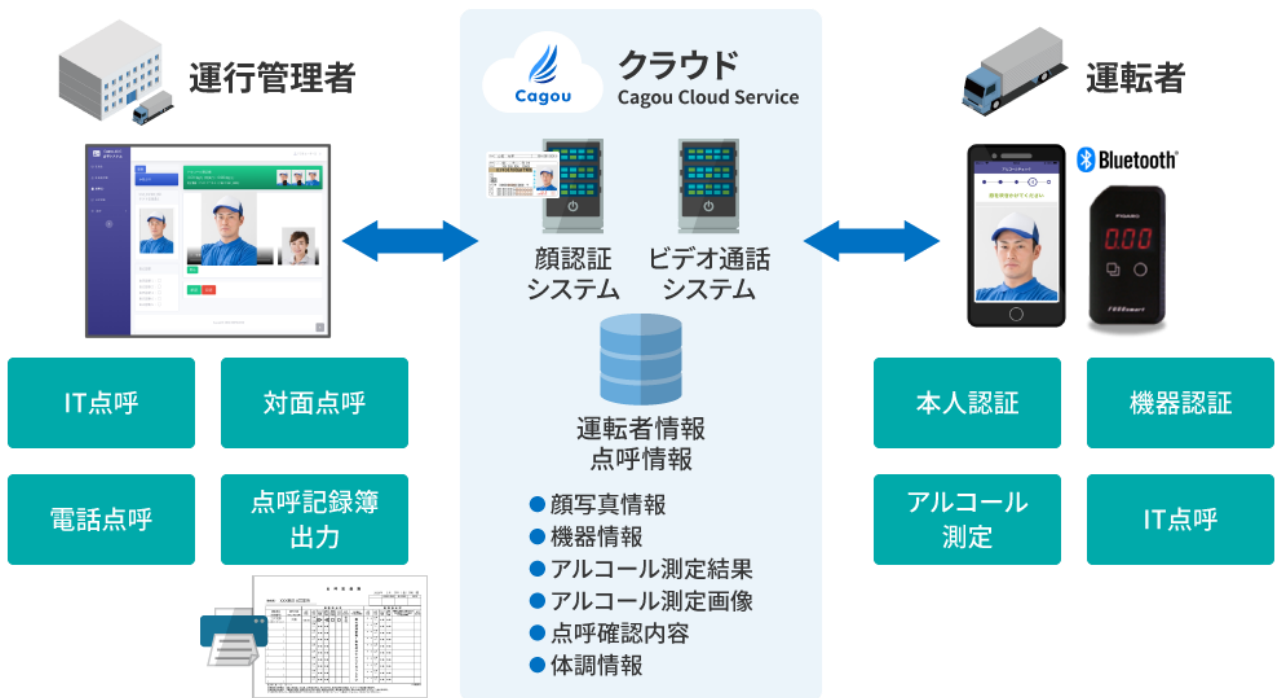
運行管理者

Cagou

クラウド
Cagou Cloud Service

運転者

Bluetooth

0.00

顔認証
システム

ビデオ通話
システム

運転者情報
点呼情報

● 顔写真情報
● 機器情報
● アルコール測定結果
● アルコール測定画像
● 点呼確認内容
● 体調情報

IT点呼

対面点呼

電話点呼

点呼記録簿
出力

本人認証

機器認証

アルコール
測定

IT点呼